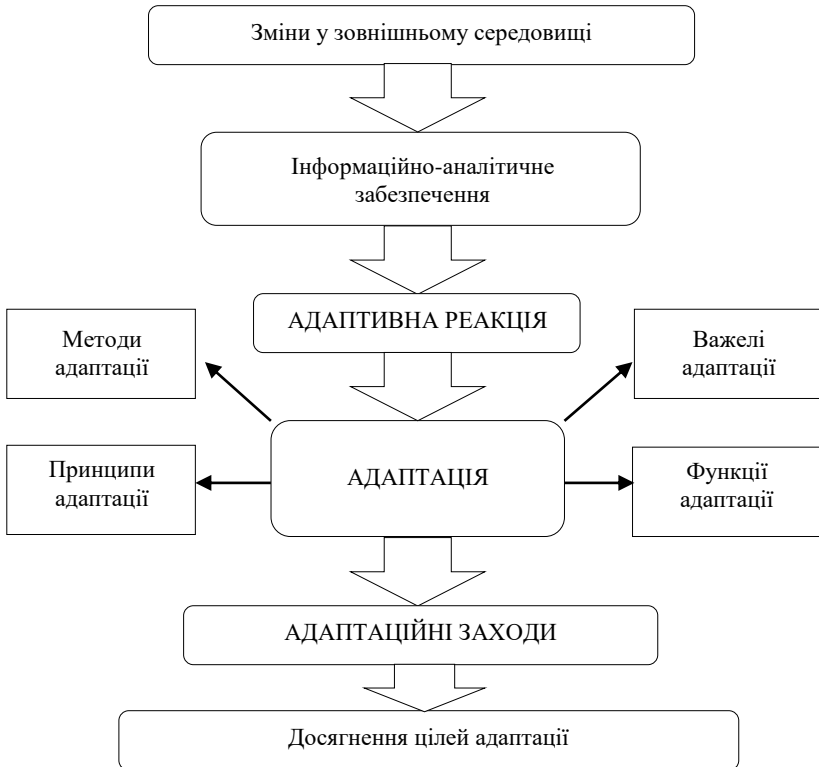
Зміни у зовнішньому середовищі

Інформаційно-аналітичне забезпечення

АДАПТИВНА РЕАКЦІЯ

Методи адаптації

Важелі адаптації

Принципи адаптації

АДАПТАЦІЯ

Функції адаптації

АДАПТАЦІЙНІ ЗАХОДИ

Досягнення цілей адаптації